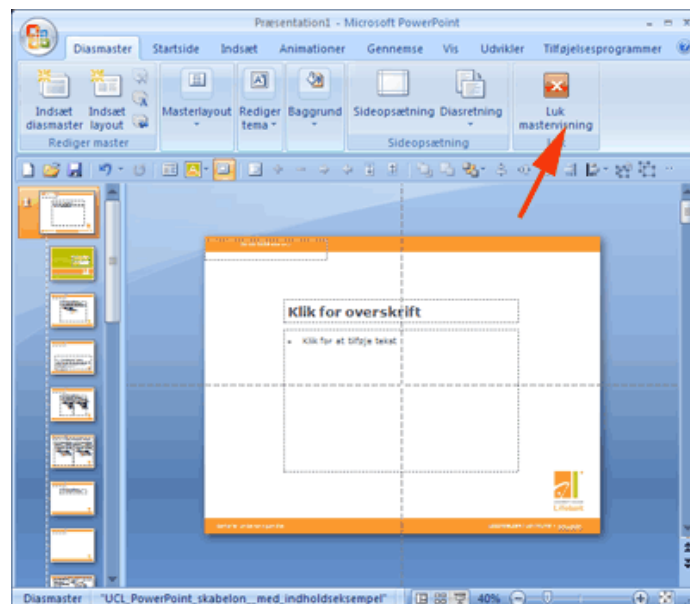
Præsentation1 - Microsoft PowerPoint

Diasmaster Startside Indsæt Animationer Gennemse Vis Udvikler Tilføjelsesprogrammer

Indsæt diasmaster Indsæt layout
Rediger master
Masterlayout Rediger tema Baggrund
Sideopsætning Diasretning
Sideopsætning
Luk mastervisning

Klik for overskrift
Klik for at tilføje tekst

Diasmaster "UCL_PowerPoint_skabelon__med_indholdseksempel" 40%